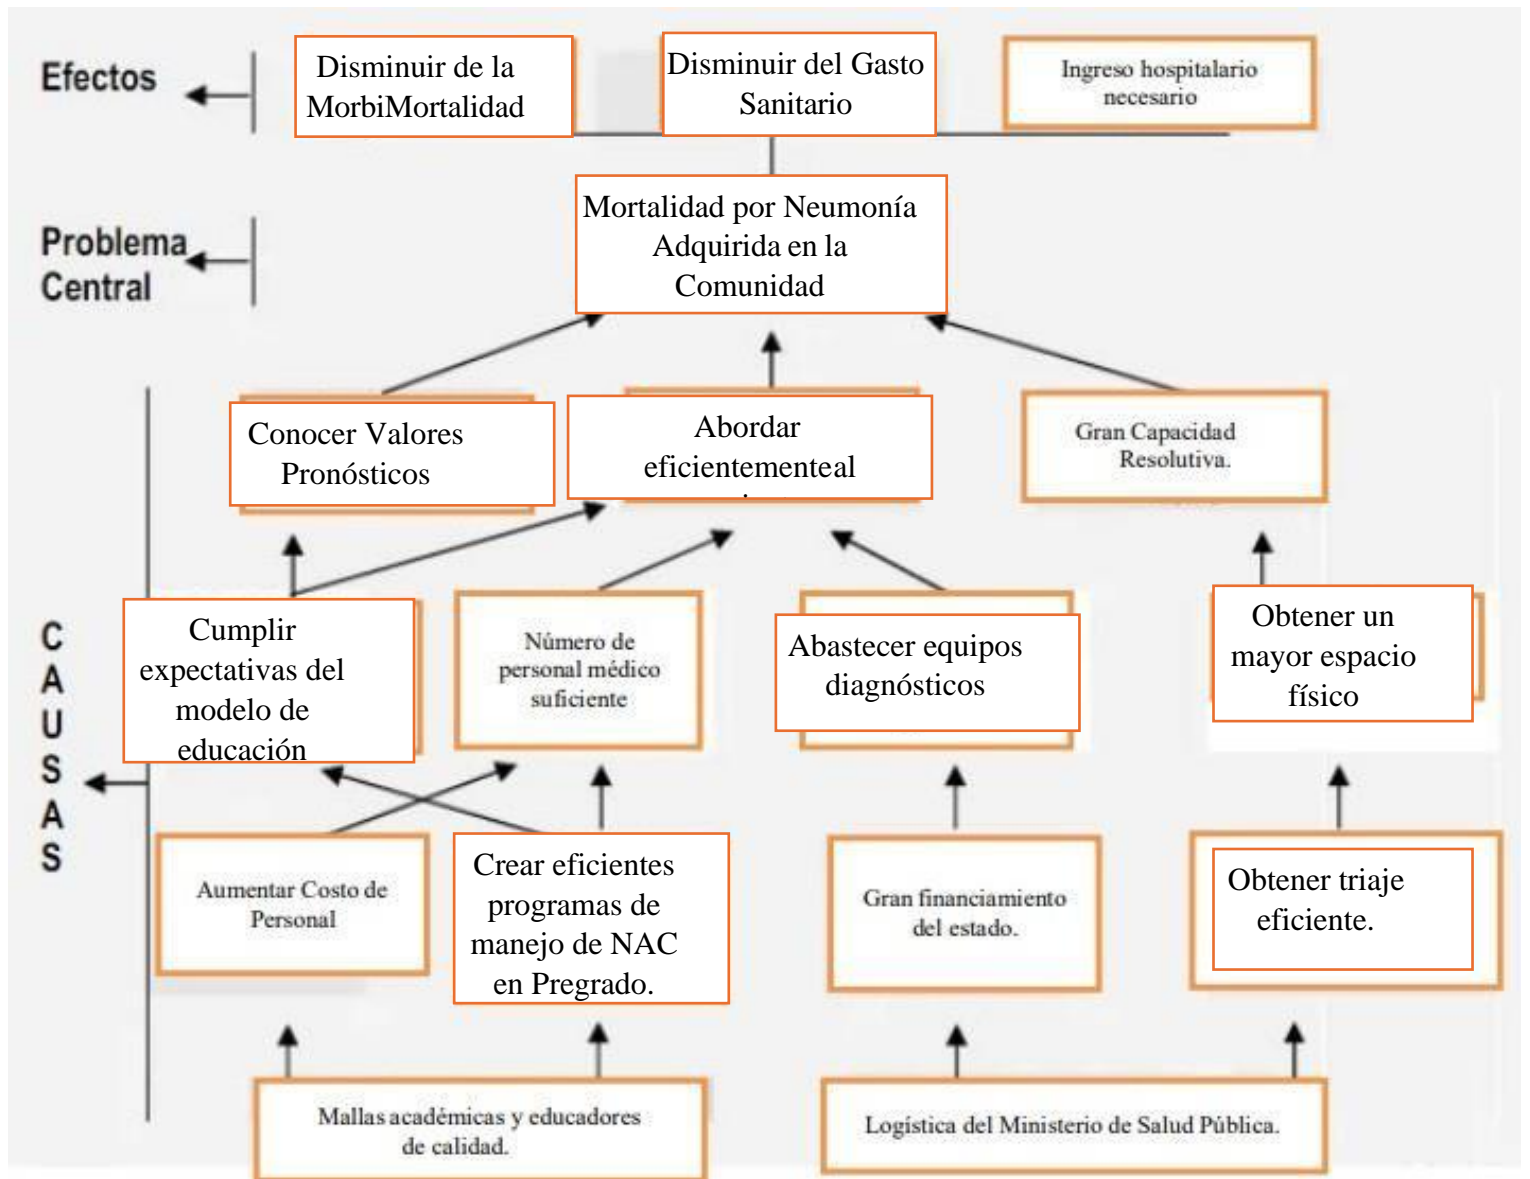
Efectos

Disminuir de la MorbiMortalidad

Disminuir del Gasto Sanitario

Ingreso hospitalario necesario

Problema Central

Mortalidad por Neumonía Adquirida en la Comunidad

Conocer Valores Pronósticos

Abordar eficientementeal

Gran Capacidad Resolutiva.

CAUSAS

Cumplir expectativas del modelo de educación

Número de personal médico suficiente

Abastecer equipos diagnósticos

Obtener un mayor espacio físico

Aumentar Costo de Personal

Crear eficientes programas de manejo de NAC en Pregrado.

Gran financiamiento del estado.

Obtener triaje eficiente.

Mallas académicas y educadores de calidad.

Logística del Ministerio de Salud Pública.